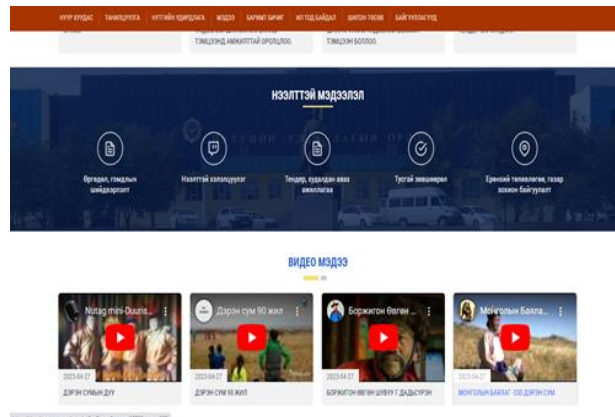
НҮҮР ХУУДАС | ТАНИЛЦУУЛГА | ИРГЭНИЙ ОРОЛЦОО | МЭДЭЭ | ХАРИУЦЛАГА | ИЛ ТОД БАЙДАЛ | ШИЛЭН ТӨСӨВ | БАЙГУУЛЛАГУУД

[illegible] ТӨМӨЛӨНД АМЖИЛТТАЙ ОРОЛЦЛОО

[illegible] ТӨМӨЛӨНД БОЛЛОО

НЭЭЛТТЭЙ МЭДЭЭЛЭЛ

Өргөдөл, гомдлын шийдвэрлэлт

Нээлттэй хэлэлцүүлэг

Тендер, худалдан авах ажиллагаа

Тусгай зөвшөөрөл

Ерөнхий төлөвлөгөө, газар зохион байгуулалт

ВИДЕО МЭДЭЭ

Nutag mini-Duuris...

2023-04-27
ДЭРЭН СУМЫН ДУУ

Дэрэн сум 90 жил

2023-04-27
ДЭРЭН СУМ 90 ЖИЛ

Боржигон Өвгөн ...

2023-04-27
БОРЖИГОН ӨВГӨН ШИВЭЭ Г.ДАДЬСҮРЭН

Монголын Баялаг ...

2023-04-27
МОНГОЛЫН БАЯЛАГ -330 ДЭРЭН СУМ